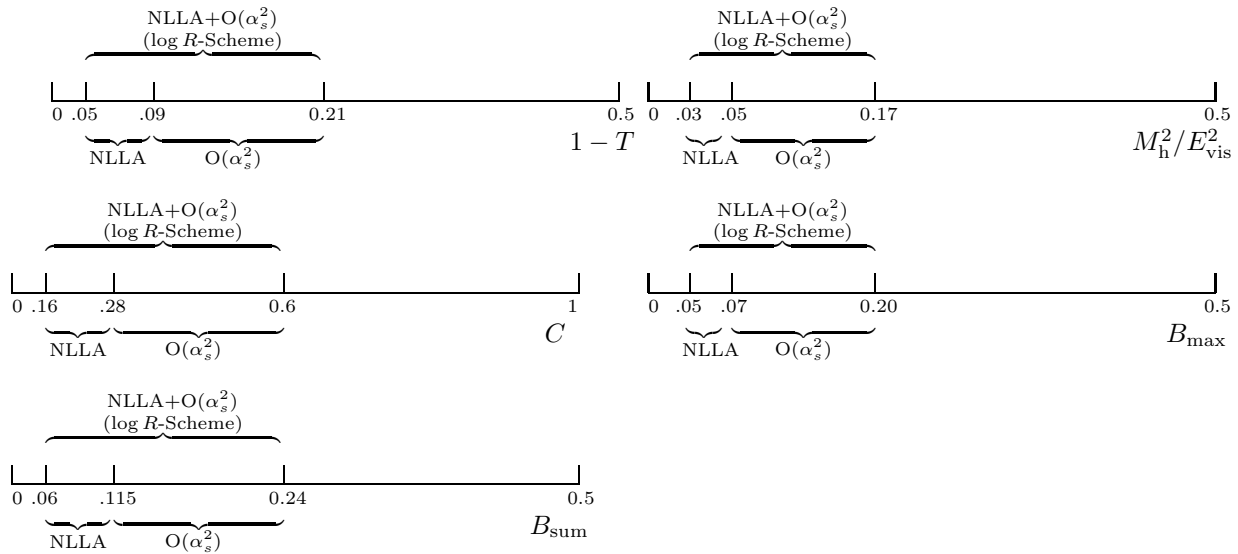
NLLA+O($\alpha_s^2$)
(log $R$-Scheme)

0 .05 .09 0.21 0.5

NLLA O($\alpha_s^2$)

$1-T$

NLLA+O($\alpha_s^2$)
(log $R$-Scheme)

0 .03 .05 0.17 0.5

NLLA O($\alpha_s^2$)

$M_\mathrm{h}^2/E_\mathrm{vis}^2$

NLLA+O($\alpha_s^2$)
(log $R$-Scheme)

0 .16 .28 0.6 1

NLLA O($\alpha_s^2$)

$C$

NLLA+O($\alpha_s^2$)
(log $R$-Scheme)

0 .05 .07 0.20 0.5

NLLA O($\alpha_s^2$)

$B_\mathrm{max}$

NLLA+O($\alpha_s^2$)
(log $R$-Scheme)

0 .06 .115 0.24 0.5

NLLA O($\alpha_s^2$)

$B_\mathrm{sum}$